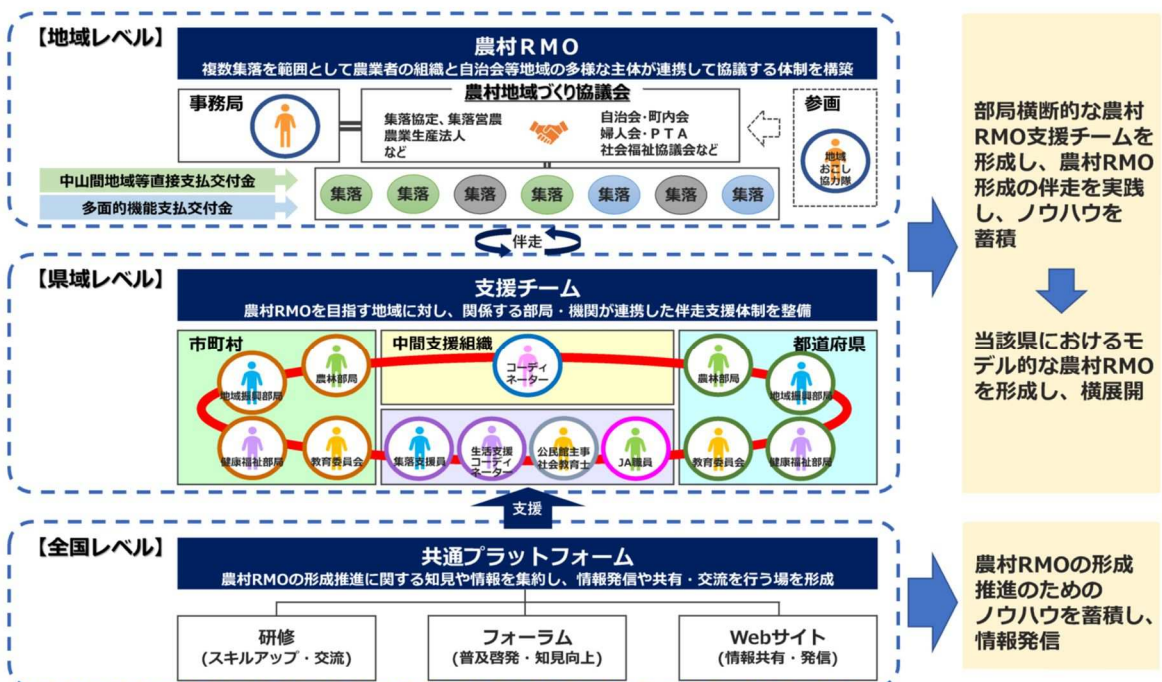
【地域レベル】

農村RMO
複数集落を範囲として農業者の組織と自治会等地域の多様な主体が連携して協議する体制を構築

事務局

農村地域づくり協議会
集落協定、集落営農
農業生産法人
など
自治会・町内会
婦人会・PTA
社会福祉協議会など

参画
地域おこし協力隊

中山間地域等直接支払交付金
多面的機能支払交付金

集落 集落 集落 集落 集落 集落 集落

伴走

【県域レベル】

支援チーム
農村RMOを目指す地域に対し、関係する部局・機関が連携した伴走支援体制を整備

市町村
地域振興部局
農林部局
健康福祉部局
教育委員会

中間支援組織
コーディネーター
集落支援員
生活支援コーディネーター
公民館主事
社会教育士
JA職員

都道府県
農林部局
地域振興部局
教育委員会
健康福祉部局

支援

【全国レベル】

共通プラットフォーム
農村RMOの形成推進に関する知見や情報を集約し、情報発信や共有・交流を行う場を形成

研修
（スキルアップ・交流）

フォーラム
（普及啓発・知見向上）

Webサイト
（情報共有・発信）

部局横断的な農村RMO支援チームを形成し、農村RMO形成の伴走を実践し、ノウハウを蓄積

当該県におけるモデル的な農村RMOを形成し、横展開

農村RMOの形成推進のためのノウハウを蓄積し、情報発信